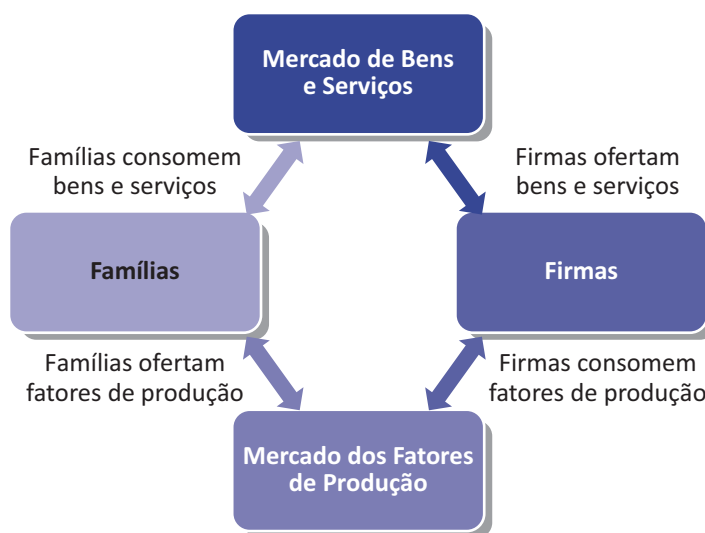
Mercado de Bens e Serviços

Famílias consomem bens e serviços

Firmas ofertam bens e serviços

Famílias

Firmas

Famílias ofertam fatores de produção

Firmas consomem fatores de produção

Mercado dos Fatores de Produção